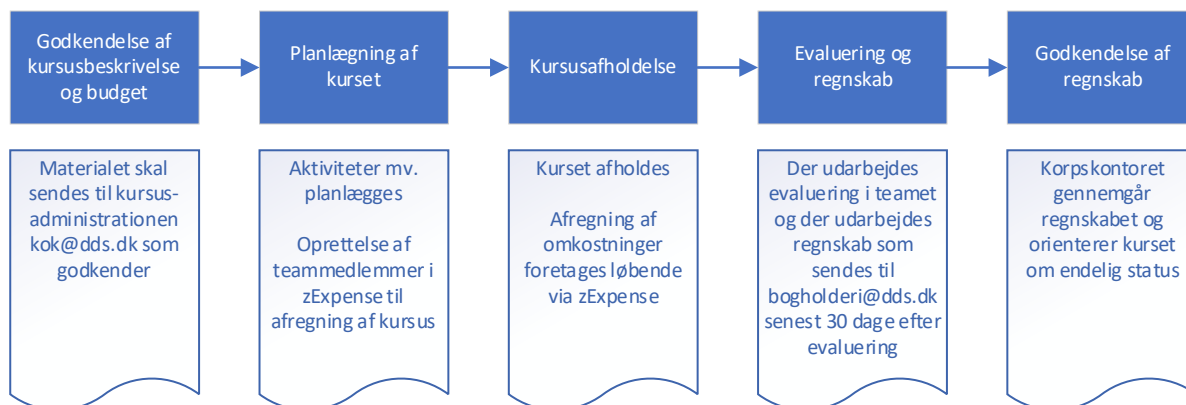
Godkendelse af kursusbeskrivelse og budget

Planlægning af kurset

Kursusafholdelse

Evaluering og regnskab

Godkendelse af regnskab

Materialet skal sendes til kursus-administrationen kok@dds.dk som godkender

Aktiviteter mv. planlægges

Oprettelse af teammedlemmer i zExpense til afregning af kursus

Kurset afholdes

Afregning af omkostninger foretages løbende via zExpense

Der udarbejdes evaluering i teamet og der udarbejdes regnskab som sendes til bogholderi@dds.dk senest 30 dage efter evaluering

Korpskontoret gennemgår regnskabet og orienterer kurset om endelig status